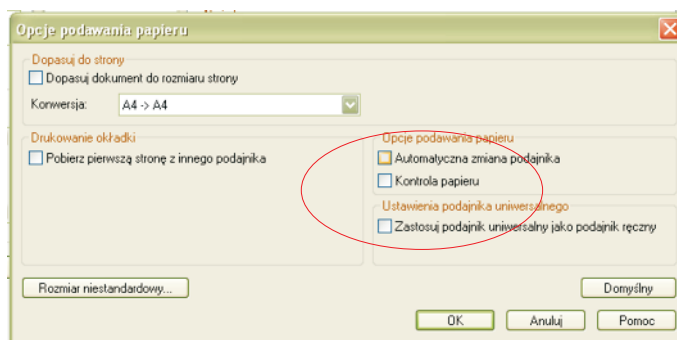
Opcje podawania papieru

Dopasuj do strony
Dopasuj dokument do rozmiaru strony
Konwersja: A4 -> A4

Drukowanie okładki
Pobierz pierwszą stronę z innego podajnika

Opcje podawania papieru
Automatyczna zmiana podajnika
Kontrola papieru

Ustawienia podajnika uniwersalnego
Zastosuj podajnik uniwersalny jako podajnik ręczny

Rozmiar niestandardowy...
Domyślny
OK
Anuluj
Pomoc